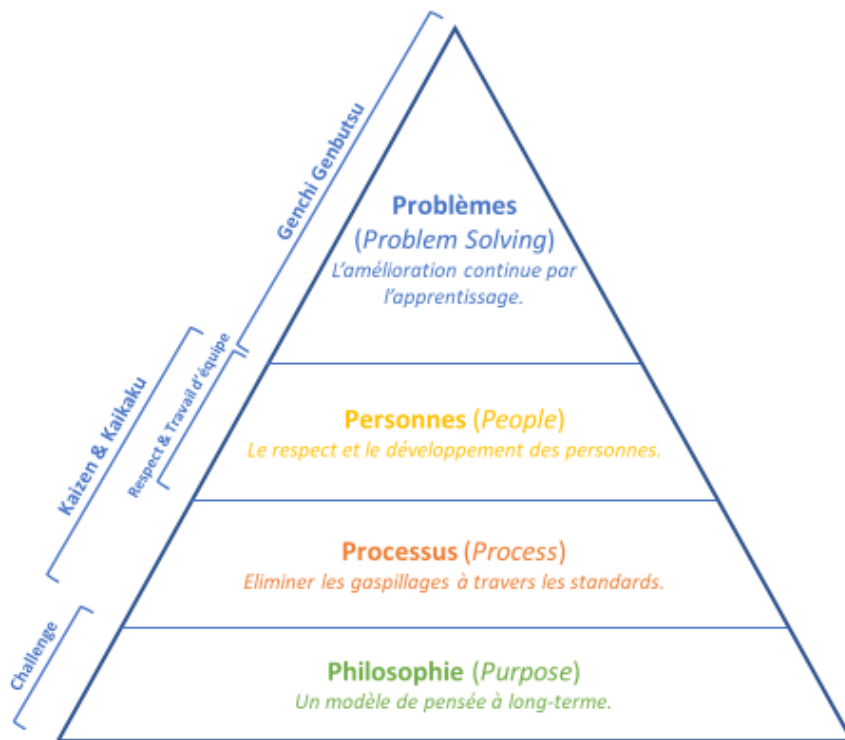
Genchi Genbutsu

Kaizen & Kaikaku

Respect & Travail d'équipe

Challenge

Problèmes (Problem Solving)
L'amélioration continue par l'apprentissage.

Personnes (People)
Le respect et le développement des personnes.

Processus (Process)
Eliminer les gaspillages à travers les standards.

Philosophie (Purpose)
Un modèle de pensée à long-terme.